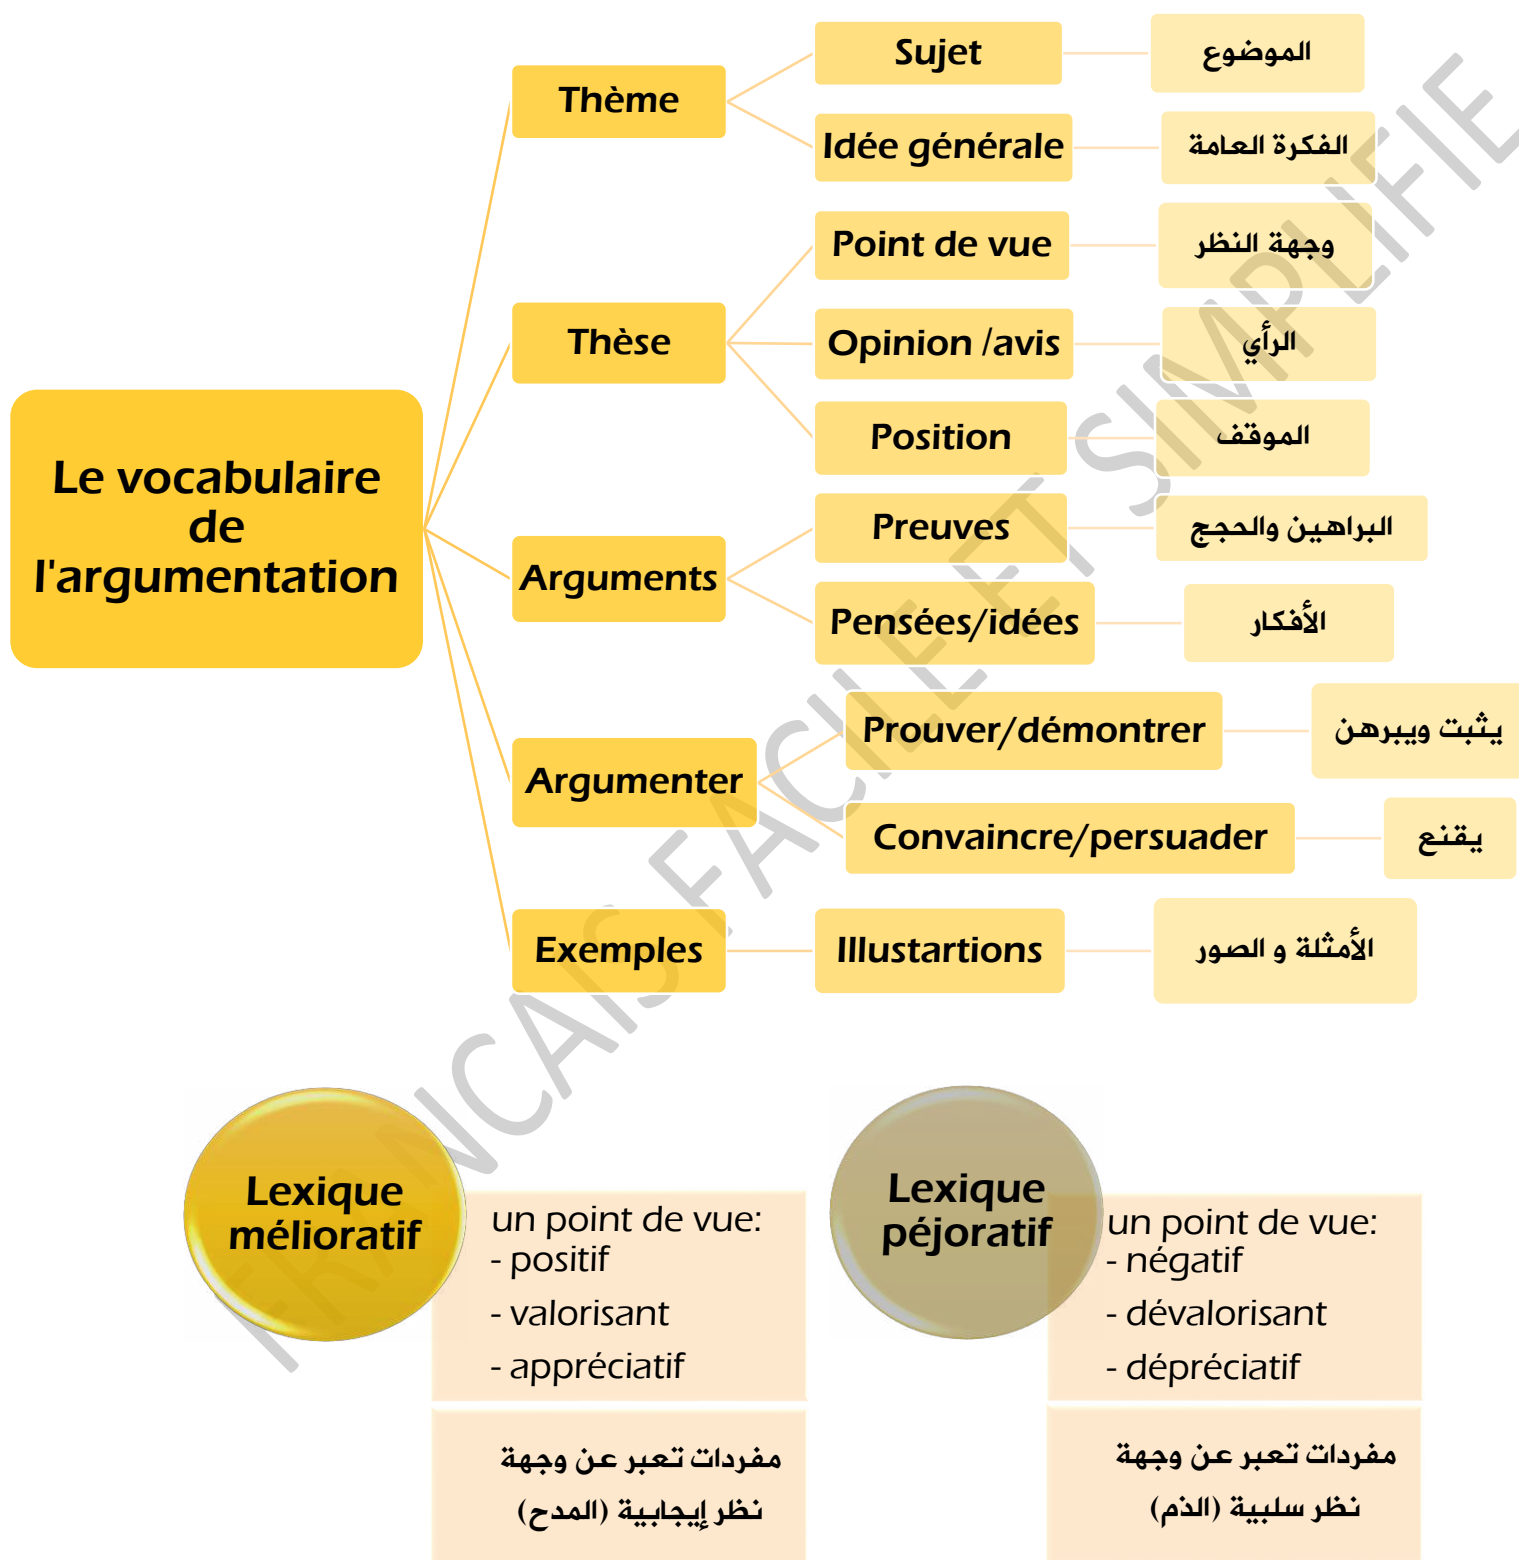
Le vocabulaire de l'argumentation

Thème
Sujet
الموضوع
Idée générale
الفكرة العامة

Thèse
Point de vue
وجهة النظر
Opinion /avis
الرأي
Position
الموقف

Arguments
Preuves
البراهين والحجج
Pensées/idées
الأفكار

Argumenter
Prouver/démontrer
يثبت ويبرهن
Convaincre/persuader
يقنع

Exemples
Illustartions
الأمثلة و الصور

Lexique mélioratif
un point de vue:
- positif
- valorisant
- appréciatif
مفردات تعبر عن وجهة نظر إيجابية (المدح)

Lexique péjoratif
un point de vue:
- négatif
- dévalorisant
- dépréciatif
مفردات تعبر عن وجهة نظر سلبية (الذم)

FRANCAIS FACILE ET SIMPLIFIE